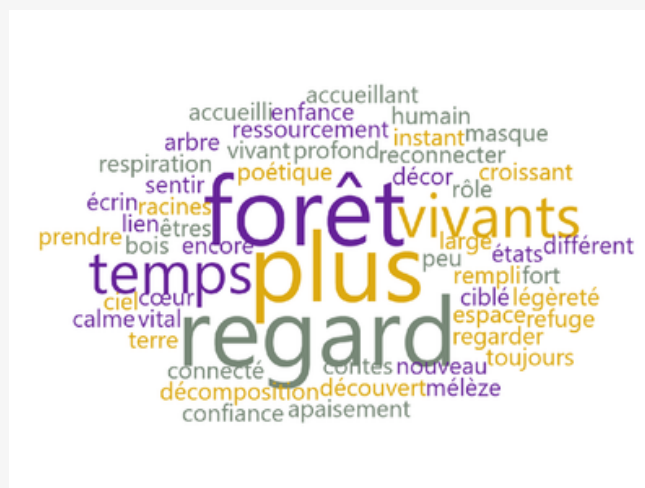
accueillant
accueilli enfance humain
arbre ressourcement instant masque
respiration vivant profond reconnecter
poétique décor croissant
sentir rôle
écrin racines forêt vivants
lien êtres
prendre bois encore large différent
temps plus états
peu
rempli fort
ciel cœur ciblé légèreté
calme vital regard espace refuge
terre regarder
toujours
connecté contes nouveau
décomposition découvert mélèze
confiance apaisement